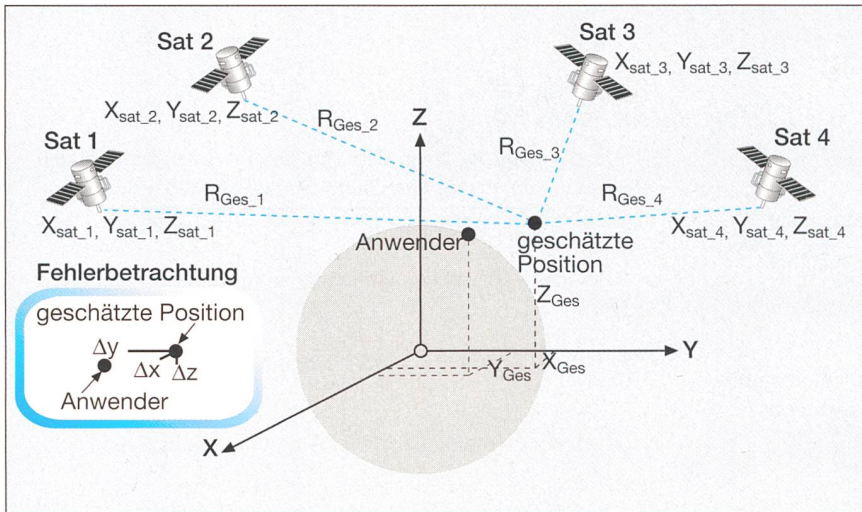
Sat 2

$X_{sat\_2}$, $Y_{sat\_2}$, $Z_{sat\_2}$

Sat 3

$X_{sat\_3}$, $Y_{sat\_3}$, $Z_{sat\_3}$

$R_{Ges\_2}$

Z

$R_{Ges\_3}$

Sat 1

Sat 4

$R_{Ges\_1}$

$R_{Ges\_4}$

$X_{sat\_1}$, $Y_{sat\_1}$, $Z_{sat\_1}$

$X_{sat\_4}$, $Y_{sat\_4}$, $Z_{sat\_4}$

Anwender

geschätzte Position

Fehlerbetrachtung

geschätzte Position

$Z_{Ges}$

$\Delta y$

$\Delta x$

$\Delta z$

Anwender

Y

$Y_{Ges}$

$X_{Ges}$

X